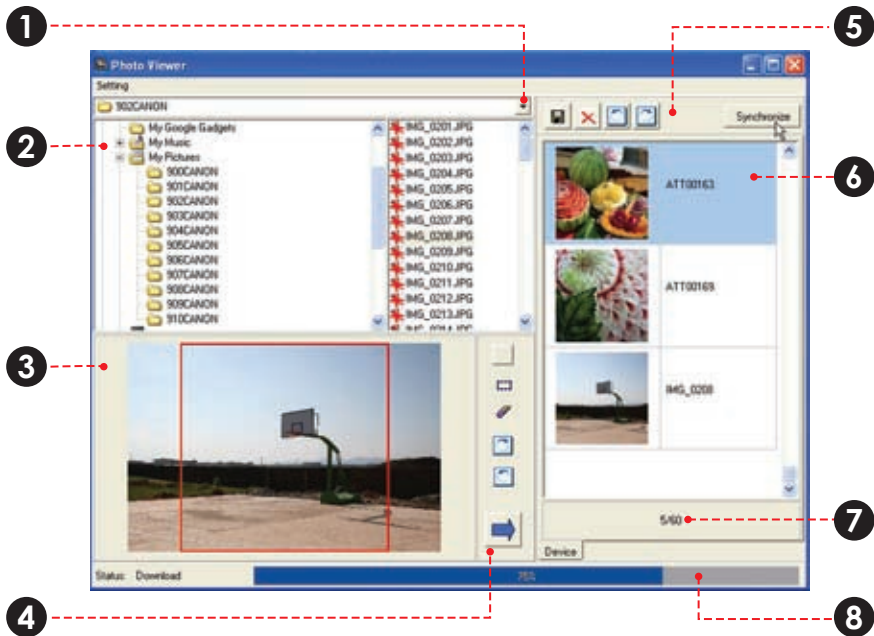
1
2
3
4
5
6
7
8

Photo Viewer

Setting

902CANON

My Google Gadgets
My Music
My Pictures
900CANON
901CANON
902CANON
903CANON
904CANON
905CANON
906CANON
907CANON
908CANON
909CANON
910CANON

IMG_0201.JPG
IMG_0202.JPG
IMG_0203.JPG
IMG_0204.JPG
IMG_0205.JPG
IMG_0206.JPG
IMG_0207.JPG
IMG_0208.JPG
IMG_0209.JPG
IMG_0210.JPG
IMG_0211.JPG
IMG_0212.JPG
IMG_0213.JPG
IMG_0214.JPG

Synchronize

ATT00163

ATT00169

IMG_0208

5/60

Device

Status: Download

75%